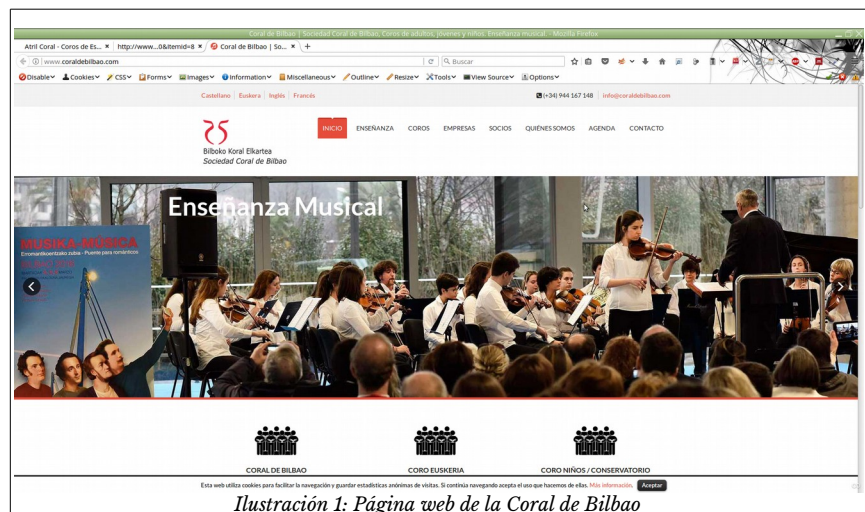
Coral de Bilbao | Sociedad Coral de Bilbao, Coros de adultos, jóvenes y niños. Enseñanza musical - Mozilla Firefox

Atril Coral - Coros de Es... × | http://www....0&itemid=8 × | Coral de Bilbao | So... × | +

www.coraldebilbao.com

Buscar

Disable Cookies CSS Forms Images Information Miscellaneous Outline Resize Tools View Source Options

Castellano | Euskera | Inglés | Francés

(+34) 944 167 148 | info@coraldebilbao.com

Bilboko Koral Elkartea
Sociedad Coral de Bilbao

INICIO ENSEÑANZA COROS EMPRESAS SOCIOS QUIÉNES SOMOS AGENDA CONTACTO

Enseñanza Musical

MUSIKA-MÚSICA
Erromantikoentzako zubia · Puente para románticos

CORAL DE BILBAO

CORO EUSKERIA

CORO NIÑOS / CONSERVATORIO

Esta web utiliza cookies para facilitar la navegación y guardar estadísticas anónimas de visitas. Si continúa navegando acepta el uso que hacemos de ellas. Más información. Aceptar

Ilustración 1: Página web de la Coral de Bilbao